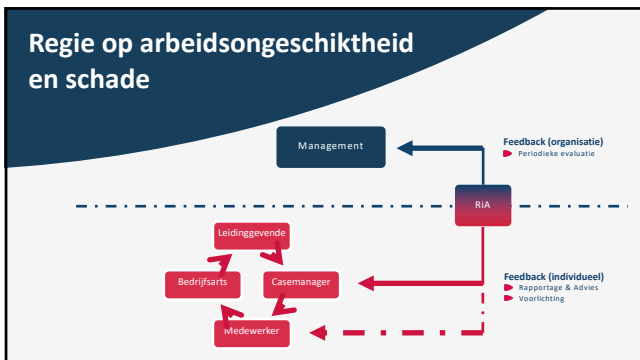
Regie op arbeidsongeschiktheid en schade

Management

Feedback (organisatie)
Periodieke evaluatie

RiA

Leidinggevende

Bedrijfsarts

Casemanager

Medewerker

Feedback (individueel)
Rapportage & Advies
Voorlichting